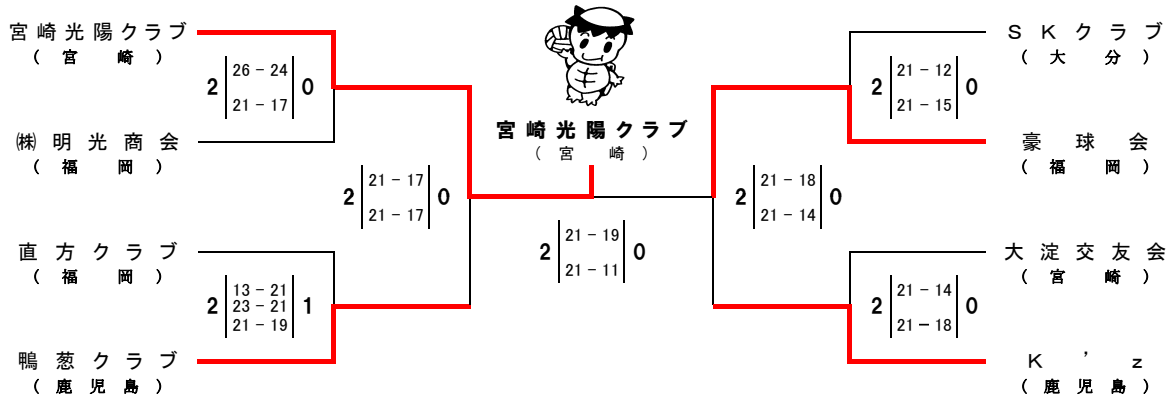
宮崎光陽クラブ
（宮崎）

2 | 26－24 / 21－17 | 0

㈱明光商会
（福岡）

2 | 21－17 / 21－17 | 0

直方クラブ
（福岡）

2 | 13－21 / 23－21 / 21－19 | 1

鴨葱クラブ
（鹿児島）

宮崎光陽クラブ
（宮崎）

2 | 21－19 / 21－11 | 0

ＳＫクラブ
（大分）

2 | 21－12 / 21－15 | 0

豪球会
（福岡）

2 | 21－18 / 21－14 | 0

大淀交友会
（宮崎）

2 | 21－14 / 21－18 | 0

Ｋ’ｚ
（鹿児島）